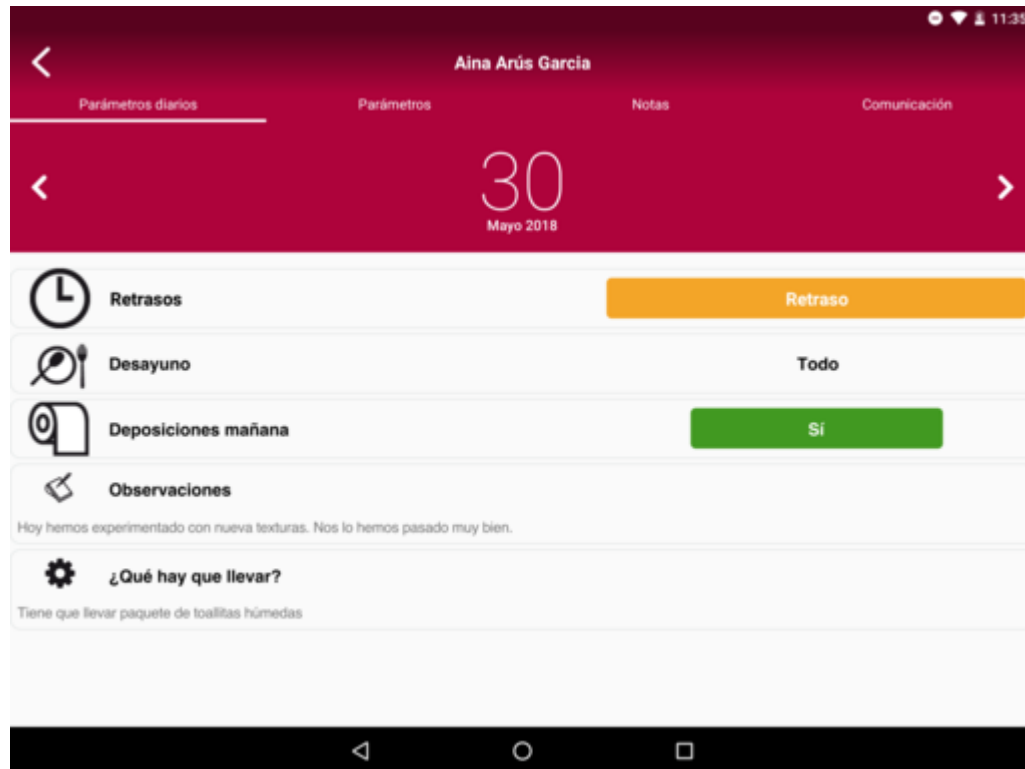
11:35

Aina Arús Garcia

Parámetros diarios Parámetros Notas Comunicación

30
Mayo 2018

Retrasos Retraso

Desayuno Todo

Deposiciones mañana Sí

Observaciones

Hoy hemos experimentado con nueva texturas. Nos lo hemos pasado muy bien.

¿Qué hay que llevar?

Tiene que llevar paquete de toallitas húmedas